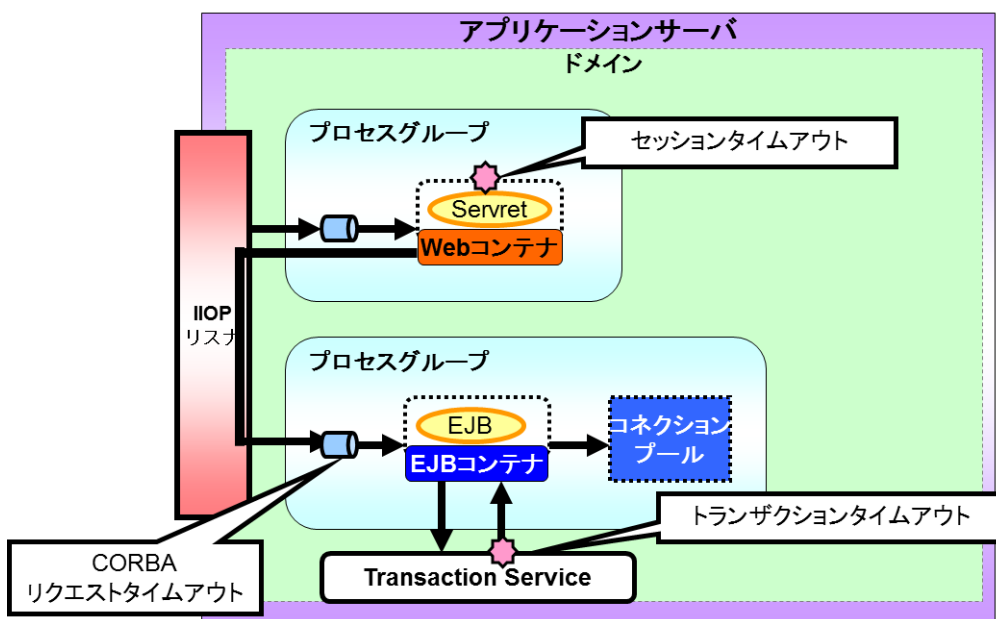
アプリケーションサーバ

ドメイン

プロセスグループ

セッションタイムアウト

Servret

Webコンテナ

IIOP
リスナ

プロセスグループ

EJB

EJBコンテナ

コネクション
プール

トランザクションタイムアウト

CORBA
リクエストタイムアウト

Transaction Service